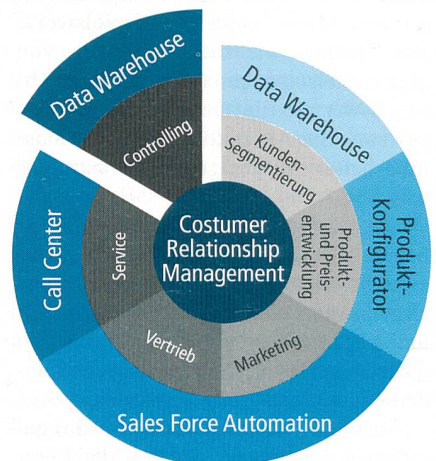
Data Warehouse

Data Warehouse

Controlling

Kunden-Segmentierung

Call Center

Service

Costumer Relationship Management

Produkt- und Preisentwicklung

Produkt-Konfigurator

Vertrieb

Marketing

Sales Force Automation